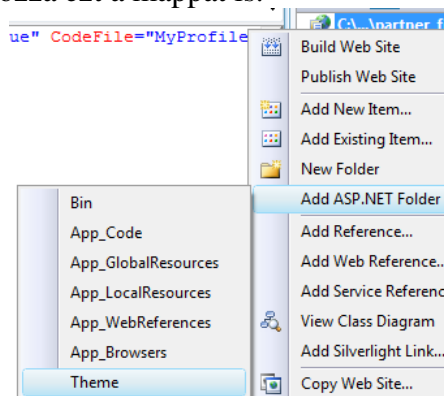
hozzá ez. a mappát is.

ue" CodeFile="MyProfile

C:\...\partner_f

Build Web Site
Publish Web Site
Add New Item...
Add Existing Item...
New Folder
Add ASP.NET Folder
Add Reference...
Add Web Reference...
Add Service Referenc
View Class Diagram
Add Silverlight Link...
Copy Web Site...

Bin
App_Code
App_GlobalResources
App_LocalResources
App_WebReferences
App_Browsers
Theme